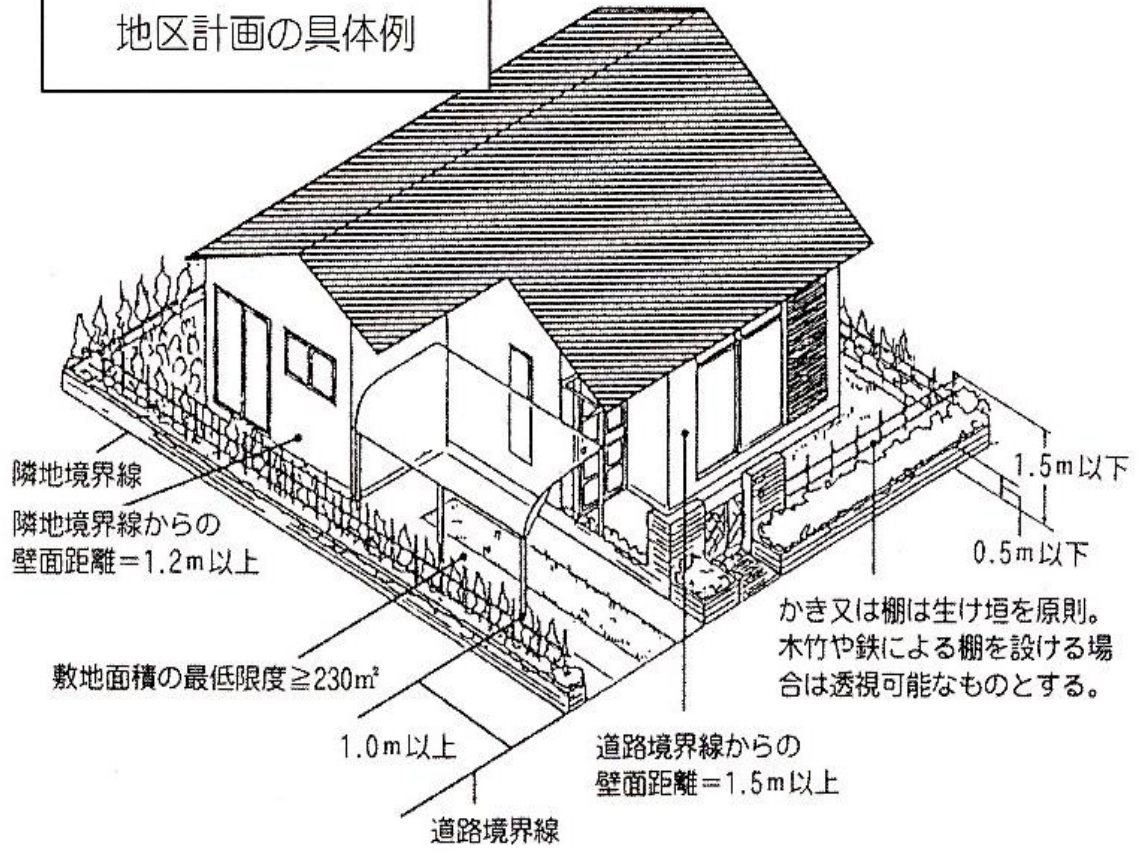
地区計画の具体例

隣地境界線

隣地境界線からの壁面距離＝1.2ｍ以上

1.5ｍ以下

0.5ｍ以下

かき又は柵は生け垣を原則。木竹や鉄による柵を設ける場合は透視可能なものとする。

敷地面積の最低限度≧230㎡

1.0ｍ以上

道路境界線からの壁面距離＝1.5ｍ以上

道路境界線